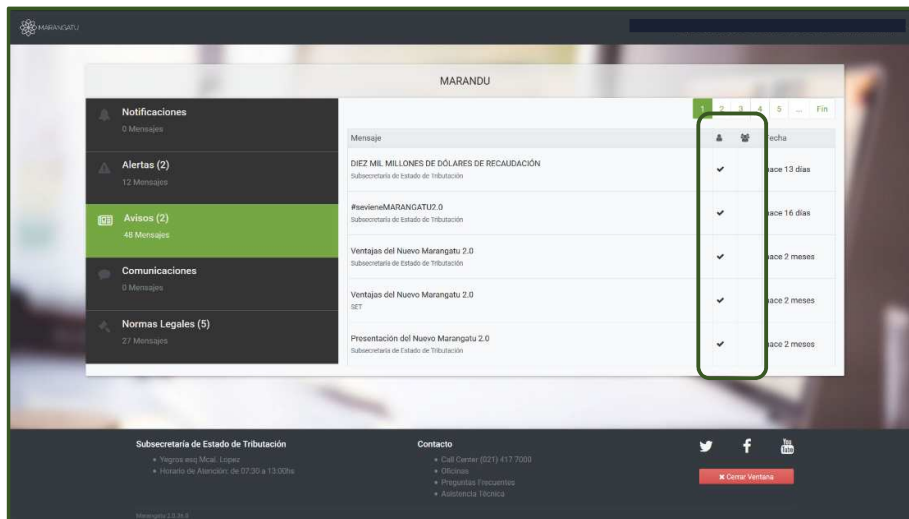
MARANGATU

MARANDU

Notificaciones
0 Mensajes

Alertas (2)
12 Mensajes

Avisos (2)
48 Mensajes

Comunicaciones
0 Mensajes

Normas Legales (5)
27 Mensajes

1 2 3 4 5 ... Fin

| Mensaje | | | Fecha |
|---|---|---|---|
| DIEZ MIL MILLONES DE DÓLARES DE RECAUDACIÓN Subsecretaría de Estado de Tributación | ✔ | | hace 13 días |
| #sevieneMARANGATU2.0 Subsecretaría de Estado de Tributación | ✔ | | hace 16 días |
| Ventajas del Nuevo Marangatu 2.0 Subsecretaría de Estado de Tributación | ✔ | | hace 2 meses |
| Ventajas del Nuevo Marangatu 2.0 SET | ✔ | | hace 2 meses |
| Presentación del Nuevo Marangatu 2.0 Subsecretaría de Estado de Tributación | ✔ | | hace 2 meses |

Subsecretaría de Estado de Tributación
• Yegros esq Mcal. Lopez
• Horario de Atención: de 07:30 a 13:00hs

Contacto
• Call Center (021) 417 7000
• Oficinas
• Preguntas Frecuentes
• Asistencia Técnica

You Tube

✖ Cerrar Ventana

Marangatu 2.0.36.0